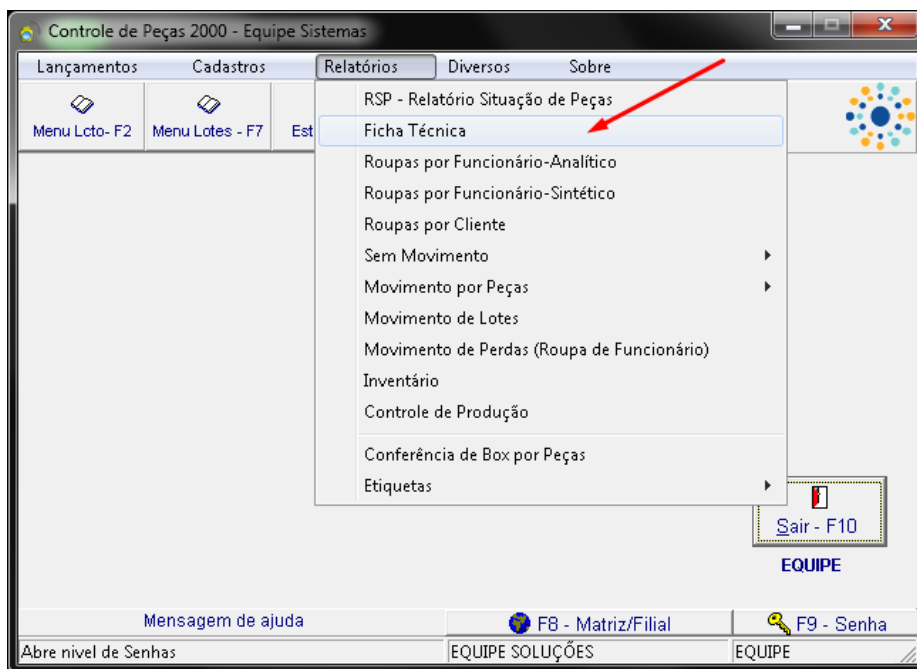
Controle de Peças 2000 - Equipe Sistemas

Lançamentos Cadastros Relatórios Diversos Sobre

Menu Lcto- F2 Menu Lotes - F7 Est

RSP - Relatório Situação de Peças
Ficha Técnica
Roupas por Funcionário-Analítico
Roupas por Funcionário-Sintético
Roupas por Cliente
Sem Movimento
Movimento por Peças
Movimento de Lotes
Movimento de Perdas (Roupa de Funcionário)
Inventário
Controle de Produção
Conferência de Box por Peças
Etiquetas

Sair - F10

EQUIPE

Mensagem de ajuda F8 - Matriz/Filial F9 - Senha

Abre nivel de Senhas EQUIPE SOLUÇÕES EQUIPE